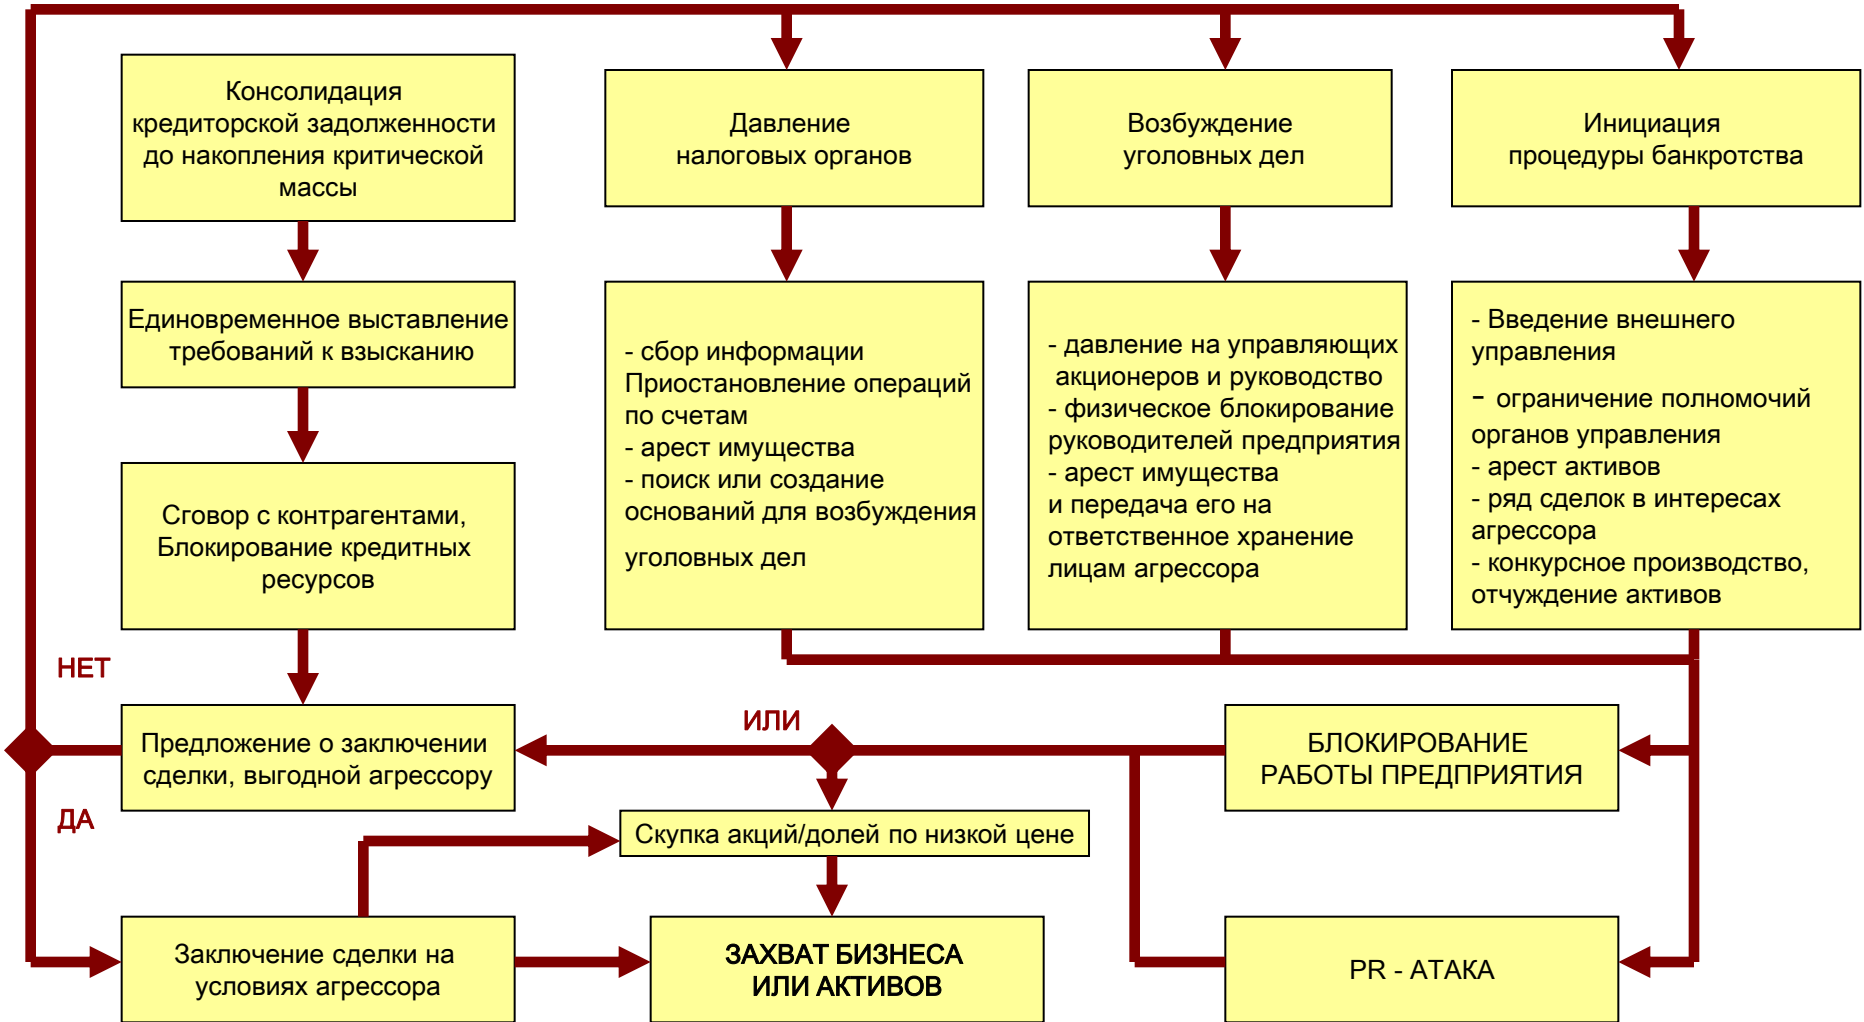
Консолидация кредиторской задолженности до накопления критической массы

Давление налоговых органов

Возбуждение уголовных дел

Инициация процедуры банкротства

Единовременное выставление требований к взысканию

- сбор информации
Приостановление операций по счетам
- арест имущества
- поиск или создание оснований для возбуждения уголовных дел

- давление на управляющих акционеров и руководство
- физическое блокирование руководителей предприятия
- арест имущества и передача его на ответственное хранение лицам агрессора

- Введение внешнего управления
- ограничение полномочий органов управления
- арест активов
- ряд сделок в интересах агрессора
- конкурсное производство, отчуждение активов

Сговор с контрагентами, Блокирование кредитных ресурсов

НЕТ

ИЛИ

Предложение о заключении сделки, выгодной агрессору

БЛОКИРОВАНИЕ РАБОТЫ ПРЕДПРИЯТИЯ

ДА

Скупка акций/долей по низкой цене

Заключение сделки на условиях агрессора

ЗАХВАТ БИЗНЕСА ИЛИ АКТИВОВ

PR - АТАКА